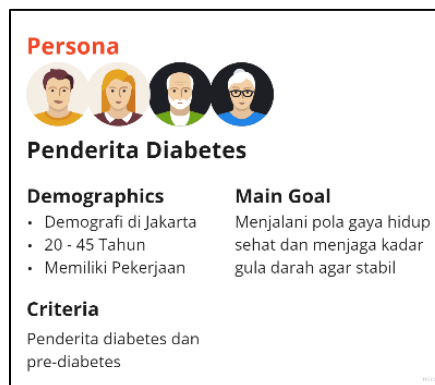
Persona

Penderita Diabetes

Demographics
• Demografi di Jakarta
• 20 - 45 Tahun
• Memiliki Pekerjaan

Main Goal
Menjalani pola gaya hidup sehat dan menjaga kadar gula darah agar stabil

Criteria
Penderita diabetes dan pre-diabetes